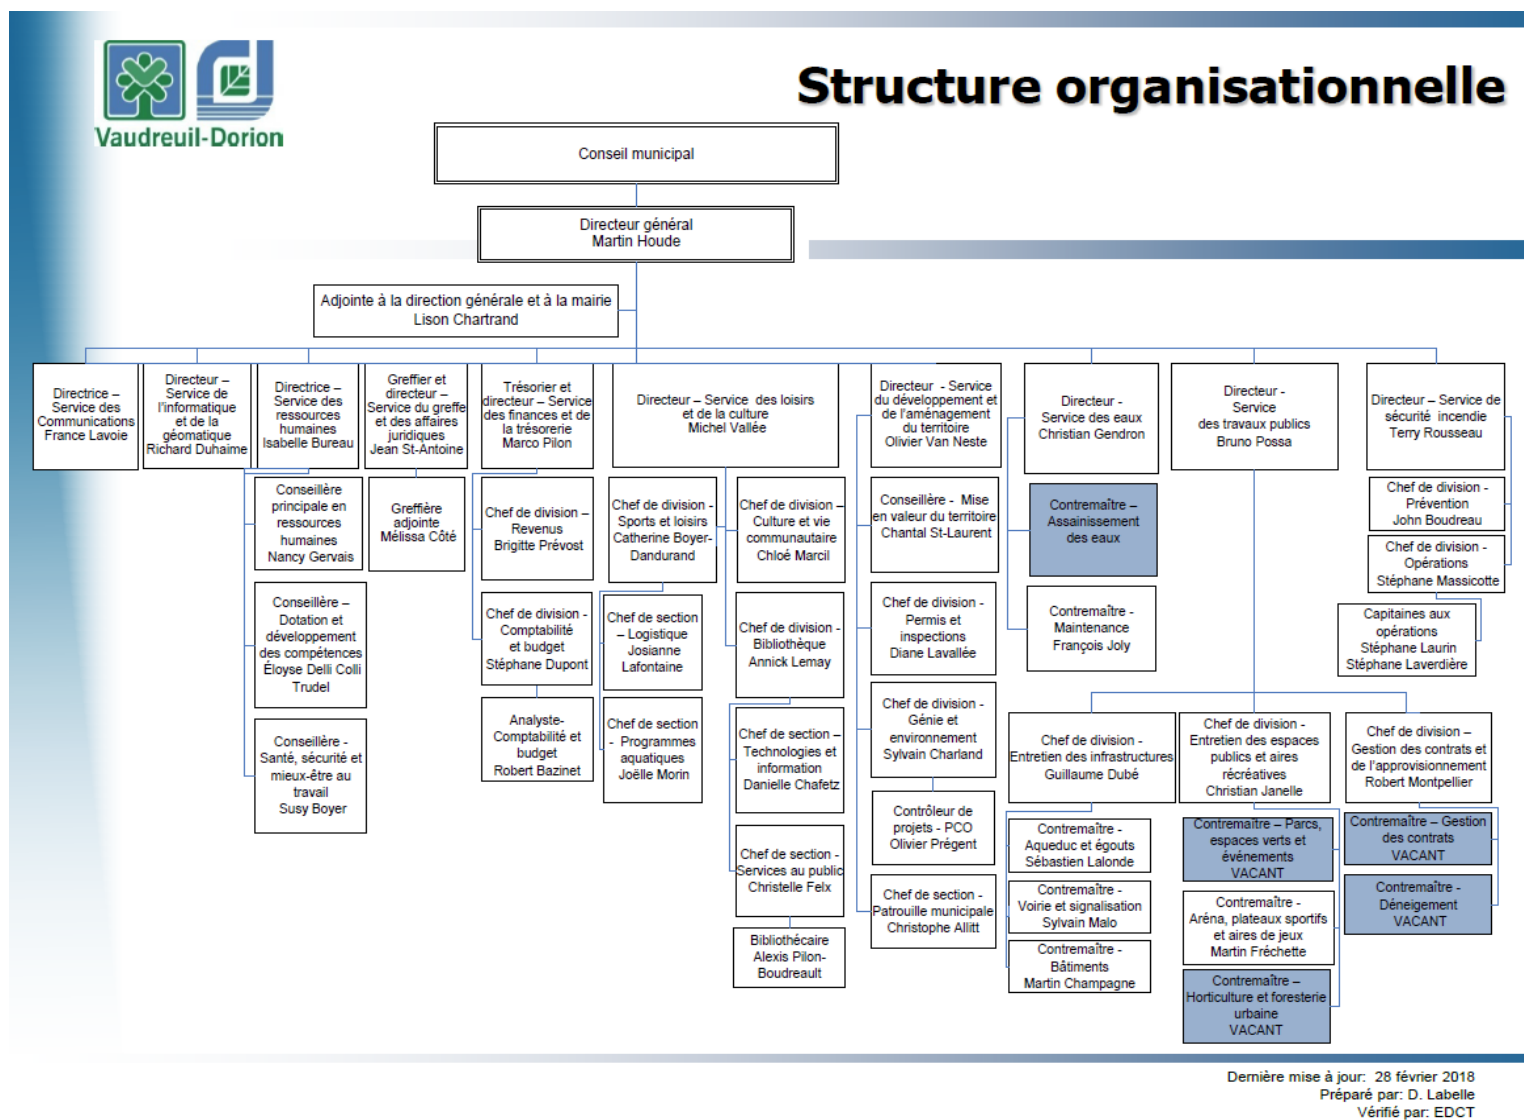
Vaudreuil-Dorion

Structure organisationnelle

Conseil municipal

Directeur général
Martin Houde

Adjointe à la direction générale et à la mairie
Lison Chartrand

Directrice – Service des Communications
France Lavoie

Directeur – Service de l'informatique et de la géomatique
Richard Duhaime

Directrice – Service des ressources humaines
Isabelle Bureau

Conseillère principale en ressources humaines
Nancy Gervais

Conseillère – Dotation et développement des compétences
Éloyse Delli Colli Trudel

Conseillère - Santé, sécurité et mieux-être au travail
Susy Boyer

Greffier et directeur – Service du greffe et des affaires juridiques
Jean St-Antoine

Greffière adjointe
Mélissa Côté

Trésorier et directeur – Service des finances et de la trésorerie
Marco Pilon

Chef de division – Revenus
Brigitte Prévost

Chef de division - Comptabilité et budget
Stéphane Dupont

Analyste-Comptabilité et budget
Robert Bazinet

Directeur – Service des loisirs et de la culture
Michel Vallée

Chef de division – Sports et loisirs
Catherine Boyer-Dandurand

Chef de section – Logistique
Josianne Lafontaine

Chef de section - Programmes aquatiques
Joëlle Morin

Chef de division – Culture et vie communautaire
Chloé Marcil

Chef de division - Bibliothèque
Annick Lemay

Chef de section – Technologies et information
Danielle Chafetz

Chef de section - Services au public
Christelle Felx

Bibliothécaire
Alexis Pilon-Boudreault

Directeur - Service du développement et de l'aménagement du territoire
Olivier Van Neste

Conseillère - Mise en valeur du territoire
Chantal St-Laurent

Chef de division - Permis et inspections
Diane Lavallée

Chef de division - Génie et environnement
Sylvain Charland

Contrôleur de projets - PCO
Olivier Prégent

Chef de section - Patrouille municipale
Christophe Allitt

Directeur - Service des eaux
Christian Gendron

Contremaître – Assainissement des eaux

Contremaître - Maintenance
François Joly

Directeur - Service des travaux publics
Bruno Possa

Chef de division - Entretien des infrastructures
Guillaume Dubé

Contremaître - Aqueduc et égouts
Sébastien Lalonde

Contremaître - Voirie et signalisation
Sylvain Malo

Contremaître - Bâtiments
Martin Champagne

Chef de division - Entretien des espaces publics et aires récréatives
Christian Janelle

Contremaître – Parcs, espaces verts et événements
VACANT

Contremaître - Aréna, plateaux sportifs et aires de jeux
Martin Fréchette

Contremaître – Horticulture et foresterie urbaine
VACANT

Chef de division – Gestion des contrats et de l'approvisionnement
Robert Montpellier

Contremaître – Gestion des contrats
VACANT

Contremaître - Déneigement
VACANT

Directeur – Service de sécurité incendie
Terry Rousseau

Chef de division - Prévention
John Boudreau

Chef de division - Opérations
Stéphane Massicotte

Capitaines aux opérations
Stéphane Laurin
Stéphane Laverdière

Dernière mise à jour: 28 février 2018
Préparé par: D. Labelle
Vérifié par: EDCT